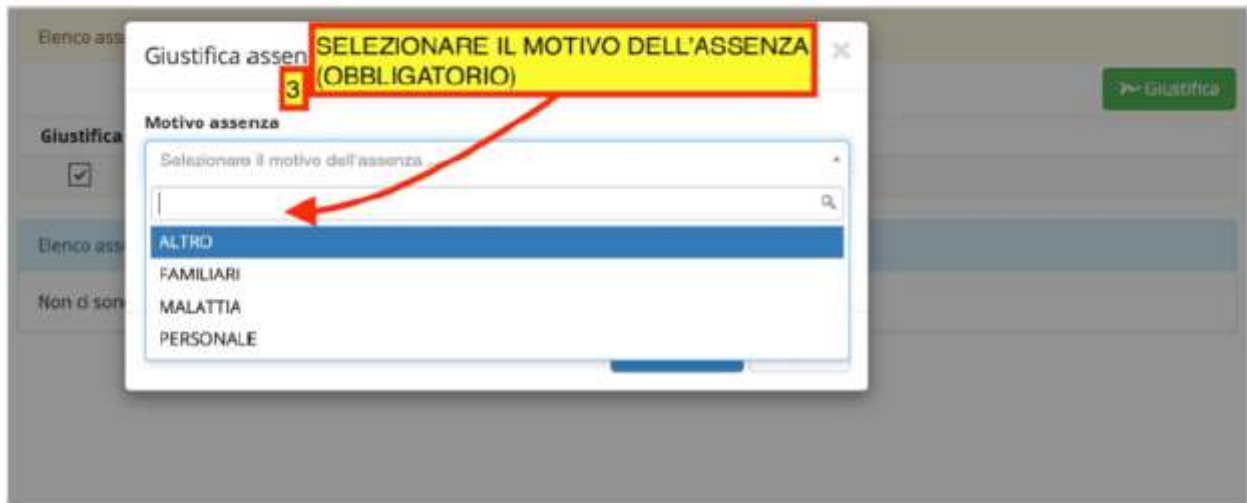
Elenco ass

Giustifica assen

3 SELEZIONARE IL MOTIVO DELL'ASSENZA (OBBLIGATORIO)

×

Giustifica

Giustifica

Motivo assenza

Selezionare il motivo dell'assenza ...

ALTRO
FAMILIARI
MALATTIA
PERSONALE

Elenco ass

Non ci son